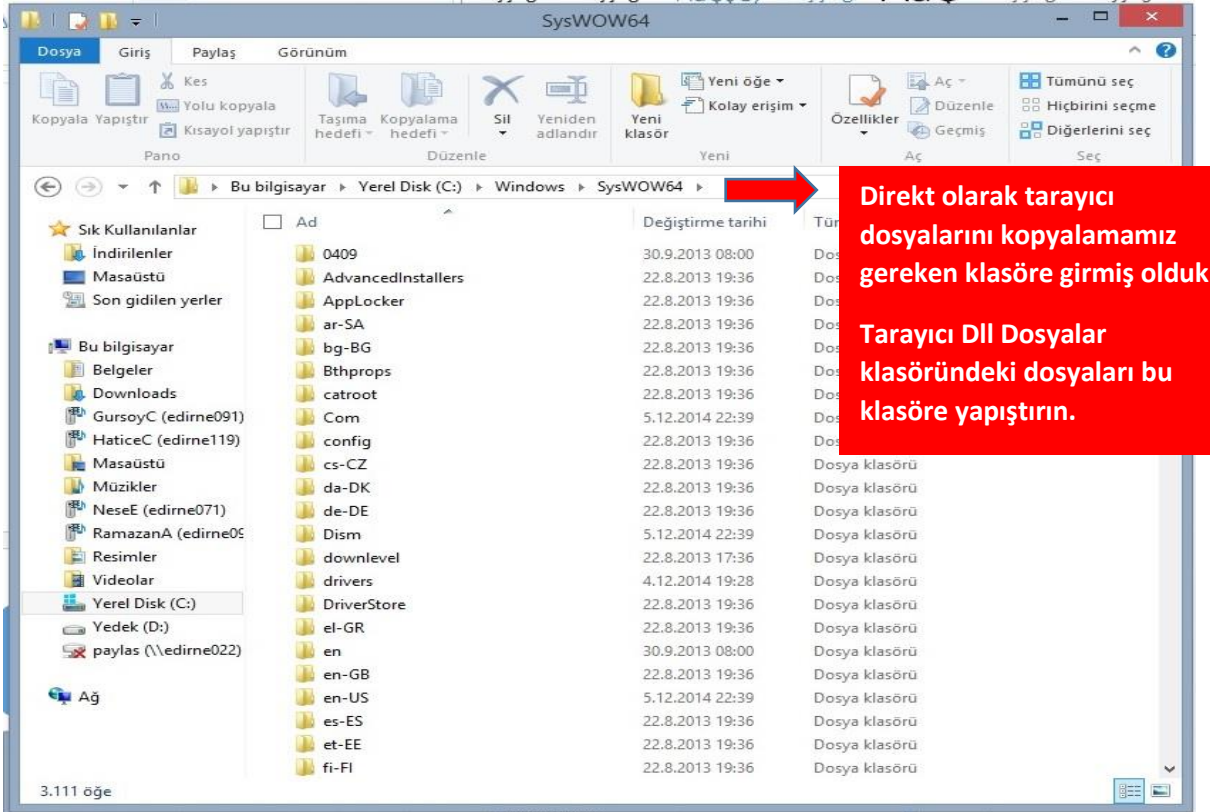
SysWOW64

Dosya Giriş Paylaş Görünüm

Kopyala Yapıştır Kes Yolu kopyala Kısayol yapıştır Pano

Taşıma hedefi Kopyalama hedefi Sil Yeniden adlandır Düzenle

Yeni klasör Yeni öğe Kolay erişim Yeni

Özellikler Aç Düzenle Geçmiş Aç

Tümünü seç Hiçbirini seçme Diğerlerini seç Seç

Bu bilgisayar ▸ Yerel Disk (C:) ▸ Windows ▸ SysWOW64 ▸

Direkt olarak tarayıcı dosyalarını kopyalamamız gereken klasöre girmiş olduk

Tarayıcı Dll Dosyalar klasöründeki dosyaları bu klasöre yapıştırın.

Sık Kullanılanlar
İndirilenler
Masaüstü
Son gidilen yerler

Bu bilgisayar
Belgeler
Downloads
GursoyC (edirne091)
HaticeC (edirne119)
Masaüstü
Müzikler
NeseE (edirne071)
RamazanA (edirne0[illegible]
Resimler
Videolar
Yerel Disk (C:)
Yedek (D:)
paylas (\\edirne022)

Ağ

| Ad | Değiştirme tarihi | Tür |
|---|---|---|
| 0409 | 30.9.2013 08:00 | Dos |
| AdvancedInstallers | 22.8.2013 19:36 | Dos |
| AppLocker | 22.8.2013 19:36 | Dos |
| ar-SA | 22.8.2013 19:36 | Dos |
| bg-BG | 22.8.2013 19:36 | Dos |
| Bthprops | 22.8.2013 19:36 | Dos |
| catroot | 22.8.2013 19:36 | Dos |
| Com | 5.12.2014 22:39 | Dos |
| config | 22.8.2013 19:36 | Dos |
| cs-CZ | 22.8.2013 19:36 | Dosya klasörü |
| da-DK | 22.8.2013 19:36 | Dosya klasörü |
| de-DE | 22.8.2013 19:36 | Dosya klasörü |
| Dism | 5.12.2014 22:39 | Dosya klasörü |
| downlevel | 22.8.2013 17:36 | Dosya klasörü |
| drivers | 4.12.2014 19:28 | Dosya klasörü |
| DriverStore | 22.8.2013 19:36 | Dosya klasörü |
| el-GR | 22.8.2013 19:36 | Dosya klasörü |
| en | 30.9.2013 08:00 | Dosya klasörü |
| en-GB | 22.8.2013 19:36 | Dosya klasörü |
| en-US | 5.12.2014 22:39 | Dosya klasörü |
| es-ES | 22.8.2013 19:36 | Dosya klasörü |
| et-EE | 22.8.2013 19:36 | Dosya klasörü |
| fi-FI | 22.8.2013 19:36 | Dosya klasörü |

3.111 öğe